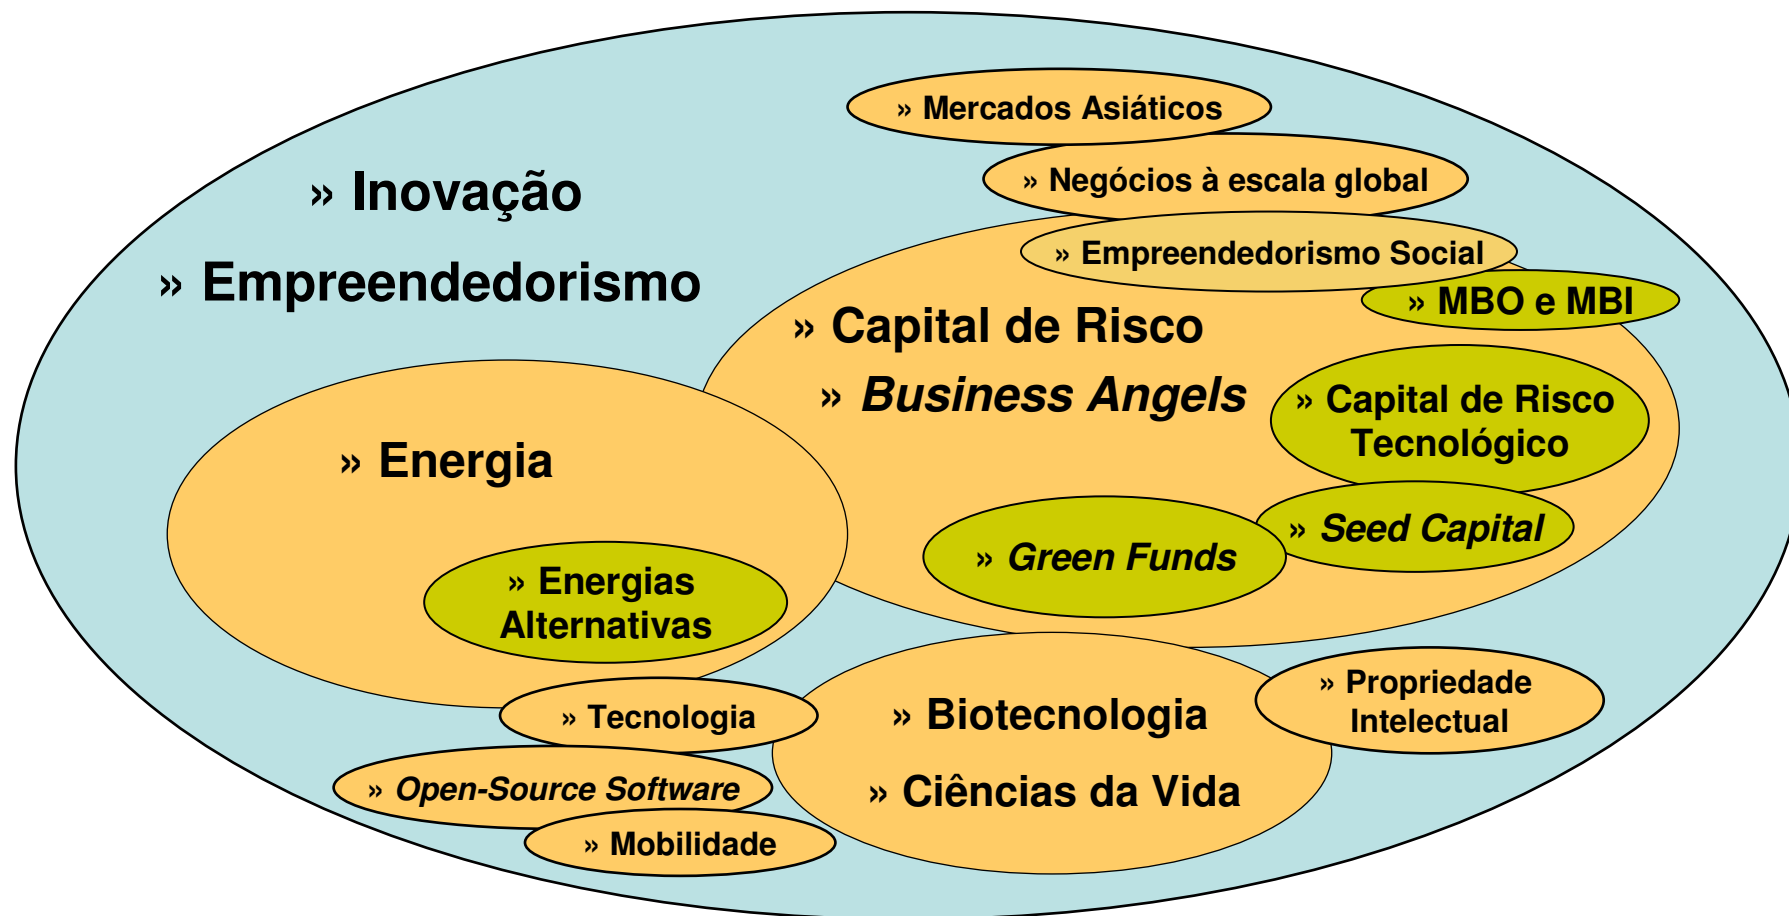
» Mercados Asiáticos

» Negócios à escala global

» Inovação

» Empreendedorismo

» Empreendedorismo Social

» MBO e MBI

» Capital de Risco

» *Business Angels*

» Capital de Risco Tecnológico

» Energia

» *Seed Capital*

» *Green Funds*

» Energias Alternativas

» Tecnologia

» Biotecnologia

» Propriedade Intelectual

» *Open-Source Software*

» Ciências da Vida

» Mobilidade